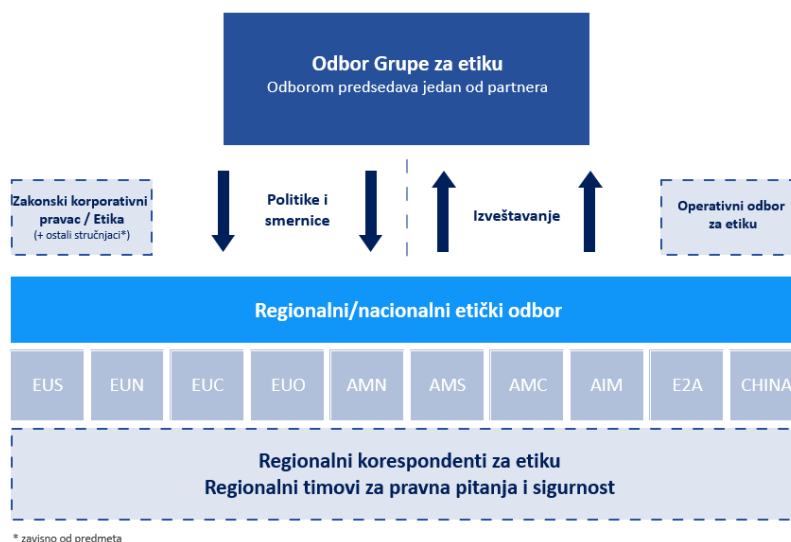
Odbor Grupe za etiku
Odborom predsedava jedan od partnera

Zakonski korporativni pravac / Etika
(+ ostali stručnjaci*)

Politike i smernice

Izveštavanje

Operativni odbor za etiku

Regionalni/nacionalni etički odbor

| EUS | EUN | EUC | EUO | AMN | AMS | AMC | AIM | E2A | CHINA |
|---|---|---|---|---|---|---|---|---|---|

Regionalni korespondenti za etiku
Regionalni timovi za pravna pitanja i sigurnost

* zavisno od predmeta